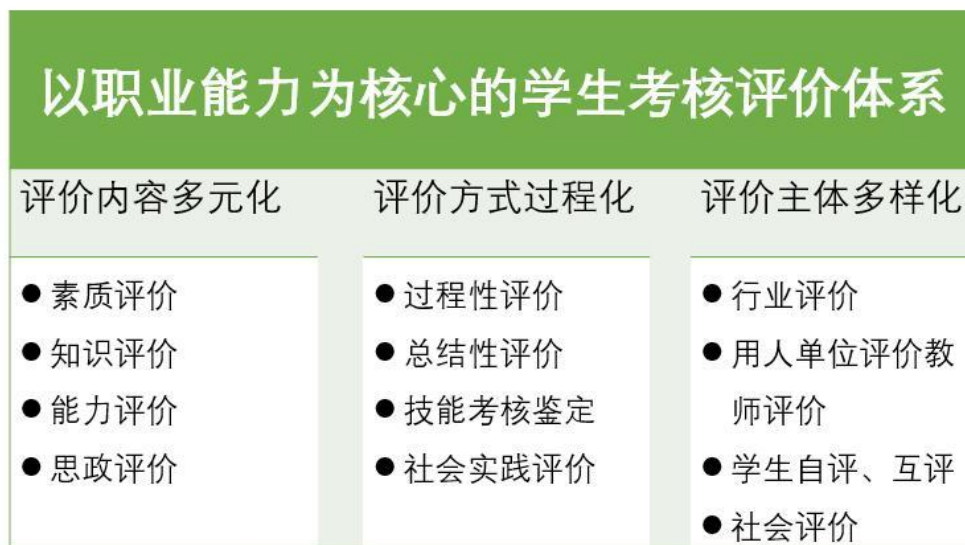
以职业能力为核心的学生考核评价体系

评价内容多元化

● 素质评价
● 知识评价
● 能力评价
● 思政评价

评价方式过程化

● 过程性评价
● 总结性评价
● 技能考核鉴定
● 社会实践评价

评价主体多样化

● 行业评价
● 用人单位评价教师评价
● 学生自评、互评
● 社会评价